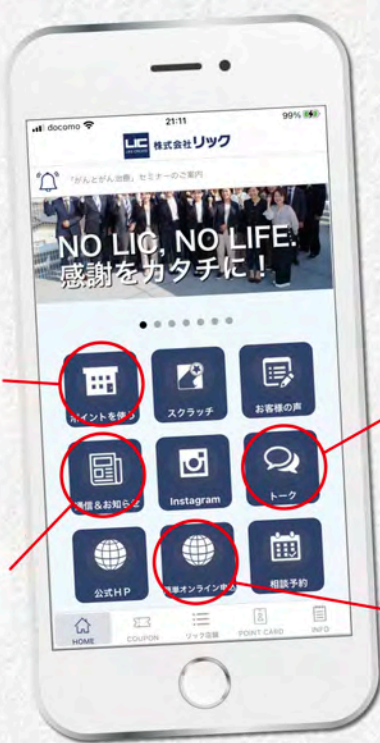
docomo 21:11 99%

LIC 株式会社リック

「がんとがん治療」セミナーのご案内

NO LIC, NO LIFE.
感謝をカタチに！

ポイントを使う

スクラッチ

お客様の声

通信＆お知らせ

Instagram

トーク

公式HP

簡単オンライン申込

相談予約

HOME

COUPON

リック店舗

POINT CARD

INFO